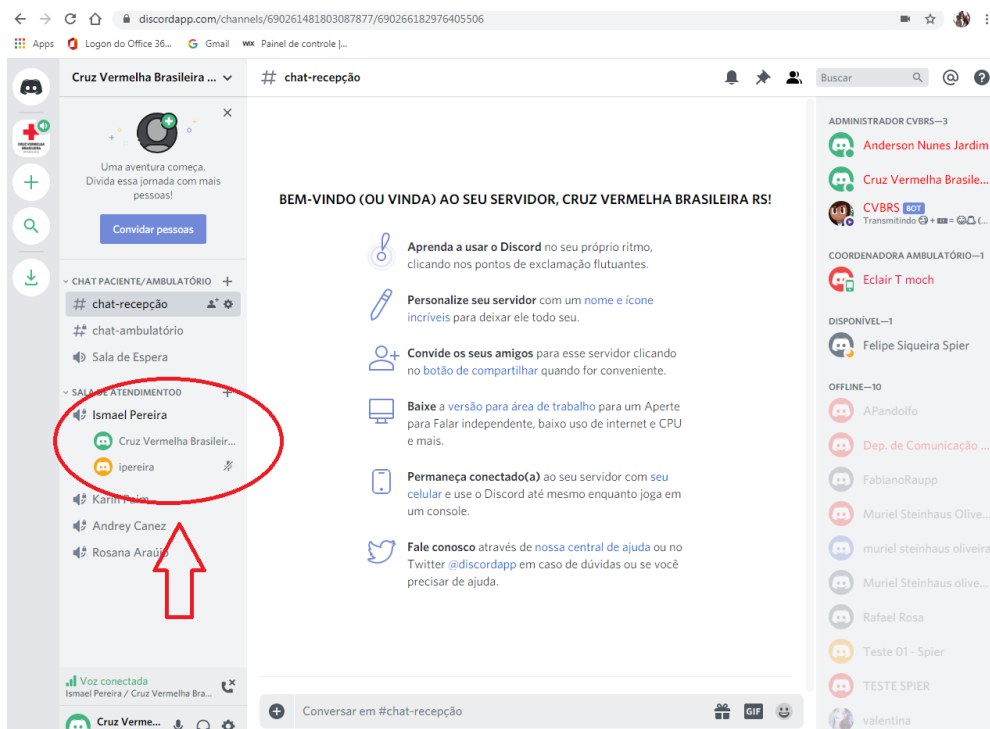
discordapp.com/channels/690261481803087877/690266182976405506

Apps Logon do Office 36... Gmail Painel de controle |...

Cruz Vermelha Brasileira ...

Uma aventura começa. Divida essa jornada com mais pessoas!

Convidar pessoas

CHAT PACIENTE/AMBULATÓRIO
chat-recepção
chat-ambulatório
Sala de Espera

SALA DE ATENDIMENTO0
Ismael Pereira
Cruz Vermelha Brasileir...
ipereira
Karin Palm...
Andrey Canez
Rosana Araújo

Voz conectada
Ismael Pereira / Cruz Vermelha Bra...

Cruz Verme...

chat-recepção

Buscar

BEM-VINDO (OU VINDA) AO SEU SERVIDOR, CRUZ VERMELHA BRASILEIRA RS!

Aprenda a usar o Discord no seu próprio ritmo, clicando nos pontos de exclamação flutuantes.

Personalize seu servidor com um nome e ícone incríveis para deixar ele todo seu.

Convide os seus amigos para esse servidor clicando no botão de compartilhar quando for conveniente.

Baixe a versão para área de trabalho para um Aperte para Falar independente, baixo uso de internet e CPU e mais.

Permaneça conectado(a) ao seu servidor com seu celular e use o Discord até mesmo enquanto joga em um console.

Fale conosco através de nossa central de ajuda ou no Twitter @discordapp em caso de dúvidas ou se você precisar de ajuda.

Conversar em #chat-recepção

GIF

ADMINISTRADOR CVBRS—3
Anderson Nunes Jardim
Cruz Vermelha Brasile...
CVBRS BOT
Transmitindo

COORDENADORA AMBULATÓRIO—1
Eclair T moch

DISPONÍVEL—1
Felipe Siqueira Spier

OFFLINE—10
APandolfo
Dep. de Comunicação ...
FabianoRaupp
Muriel Steinhaus Olive...
muriel steinhaus oliveira
Muriel Steinhaus olive...
Rafael Rosa
Teste 01 - Spier
TESTE SPIER
valentina